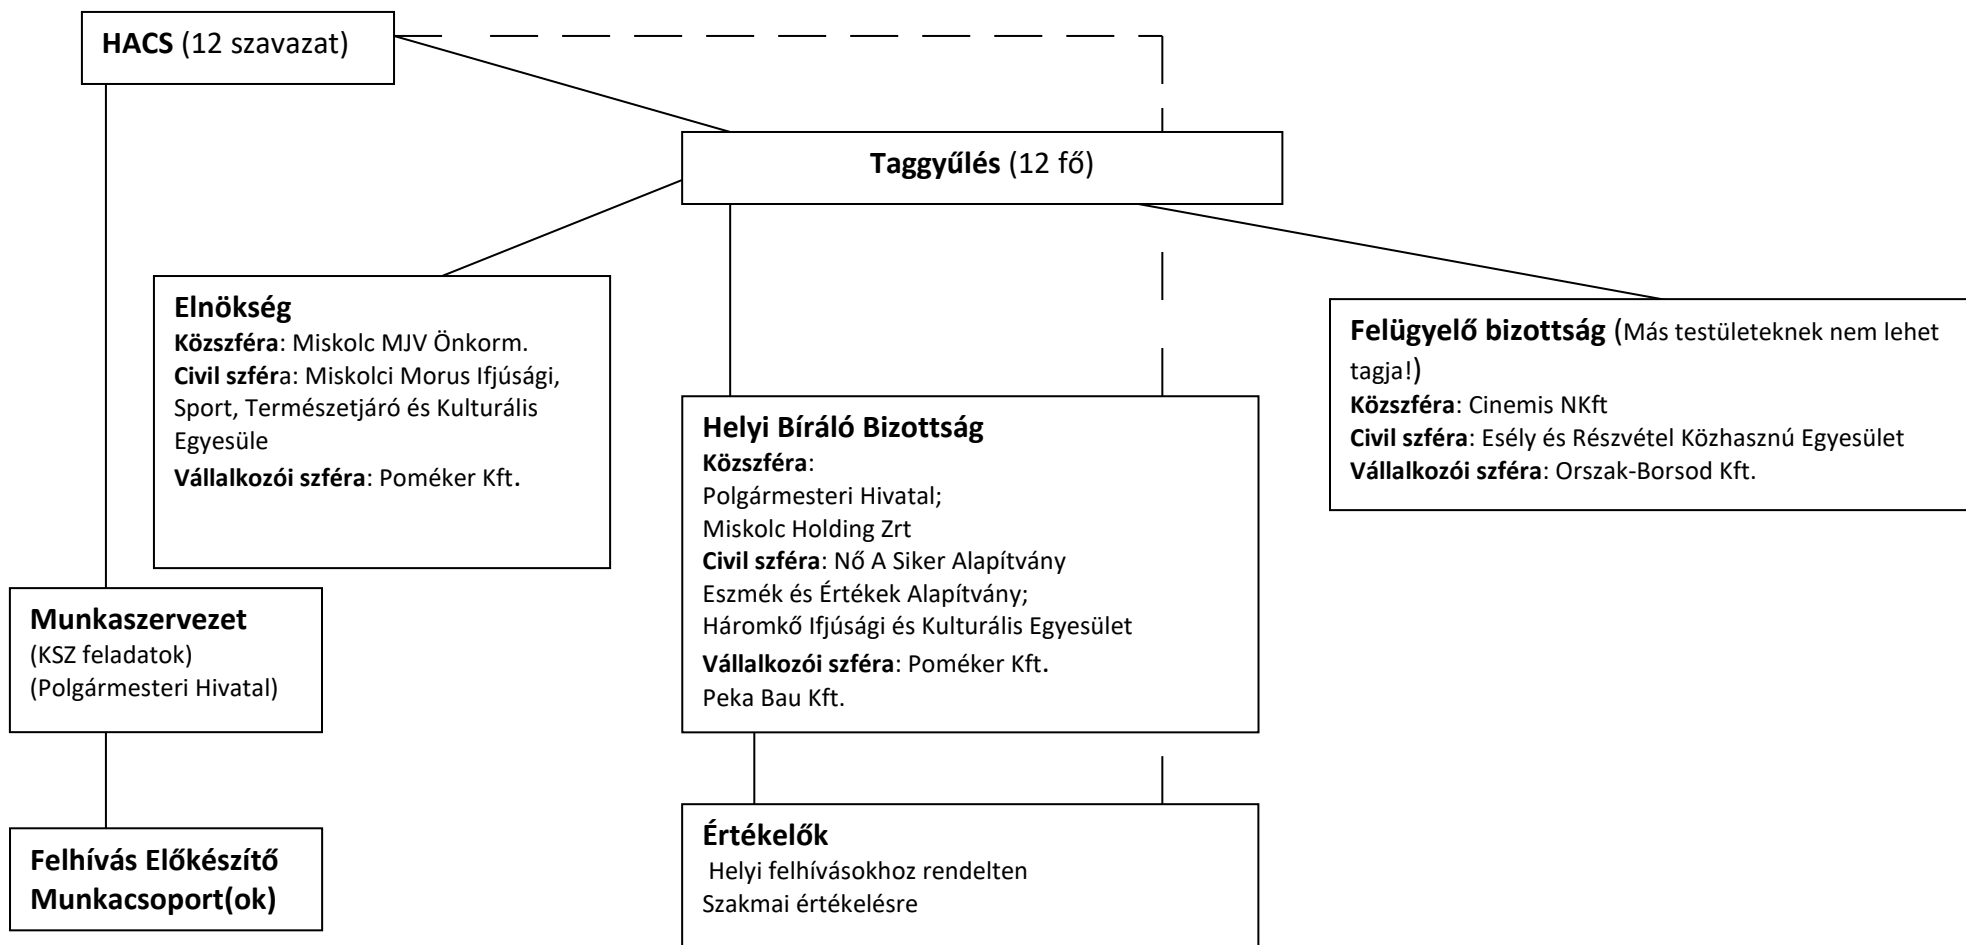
**HACS** (12 szavazat)

**Taggyűlés** (12 fő)

**Elnökség**
**Közszféra**: Miskolc MJV Önkorm.
**Civil szféra**: Miskolci Morus Ifjúsági, Sport, Természetjáró és Kulturális Egyesüle
**Vállalkozói szféra**: Poméker Kft.

**Felügyelő bizottság** (Más testületeknek nem lehet tagja!)
**Közszféra**: Cinemis NKft
**Civil szféra**: Esély és Részvétel Közhasznú Egyesület
**Vállalkozói szféra**: Orszak-Borsod Kft.

**Helyi Bíráló Bizottság**
**Közszféra**:
Polgármesteri Hivatal;
Miskolc Holding Zrt
**Civil szféra**: Nő A Siker Alapítvány
Eszmék és Értékek Alapítvány;
Háromkő Ifjúsági és Kulturális Egyesület
**Vállalkozói szféra**: Poméker Kft.
Peka Bau Kft.

**Munkaszervezet**
(KSZ feladatok)
(Polgármesteri Hivatal)

**Felhívás Előkészítő Munkacsoport(ok)**

**Értékelők**
Helyi felhívásokhoz rendelten
Szakmai értékelésre